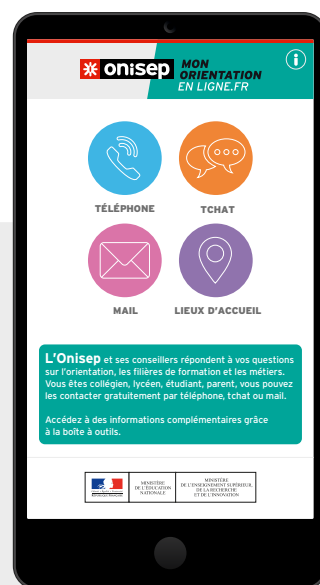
onisep MON ORIENTATION EN LIGNE.FR

i

TÉLÉPHONE

TCHAT

MAIL

LIEUX D'ACCUEIL

L'Onisep et ses conseillers répondent à vos questions sur l'orientation, les filières de formation et les métiers. Vous êtes collégien, lycéen, étudiant, parent, vous pouvez les contacter gratuitement par téléphone, tchat ou mail.

Accédez à des informations complémentaires grâce à la boîte à outils.

MINISTÈRE DE L'ÉDUCATION NATIONALE

MINISTÈRE DE L'ENSEIGNEMENT SUPÉRIEUR, DE LA RECHERCHE ET DE L'INNOVATION